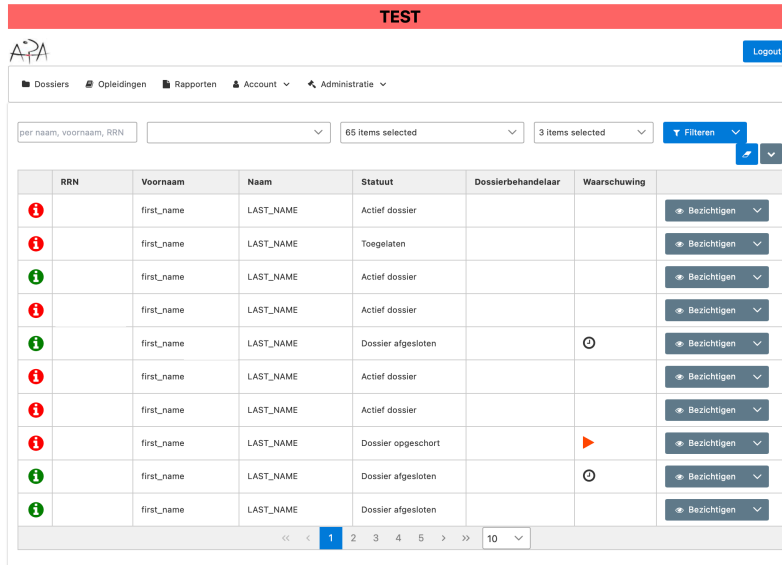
TEST

APA

Logout

Dossiers   Opleidingen   Rapporten   Account   Administratie

per naam, voornaam, RRN

65 items selected

3 items selected

Filteren

| | RRN | Voornaam | Naam | Statuut | Dossierbehandelaar | Waarschuwing | |
|---|---|---|---|---|---|---|---|
| i | | first_name | LAST_NAME | Actief dossier | | | Bezichtigen |
| i | | first_name | LAST_NAME | Toegelaten | | | Bezichtigen |
| i | | first_name | LAST_NAME | Actief dossier | | | Bezichtigen |
| i | | first_name | LAST_NAME | Actief dossier | | | Bezichtigen |
| i | | first_name | LAST_NAME | Dossier afgesloten | | | Bezichtigen |
| i | | first_name | LAST_NAME | Actief dossier | | | Bezichtigen |
| i | | first_name | LAST_NAME | Actief dossier | | | Bezichtigen |
| i | | first_name | LAST_NAME | Dossier opgeschort | | | Bezichtigen |
| i | | first_name | LAST_NAME | Dossier afgesloten | | | Bezichtigen |
| i | | first_name | LAST_NAME | Dossier afgesloten | | | Bezichtigen |

« ‹ 1 2 3 4 5 › » 10